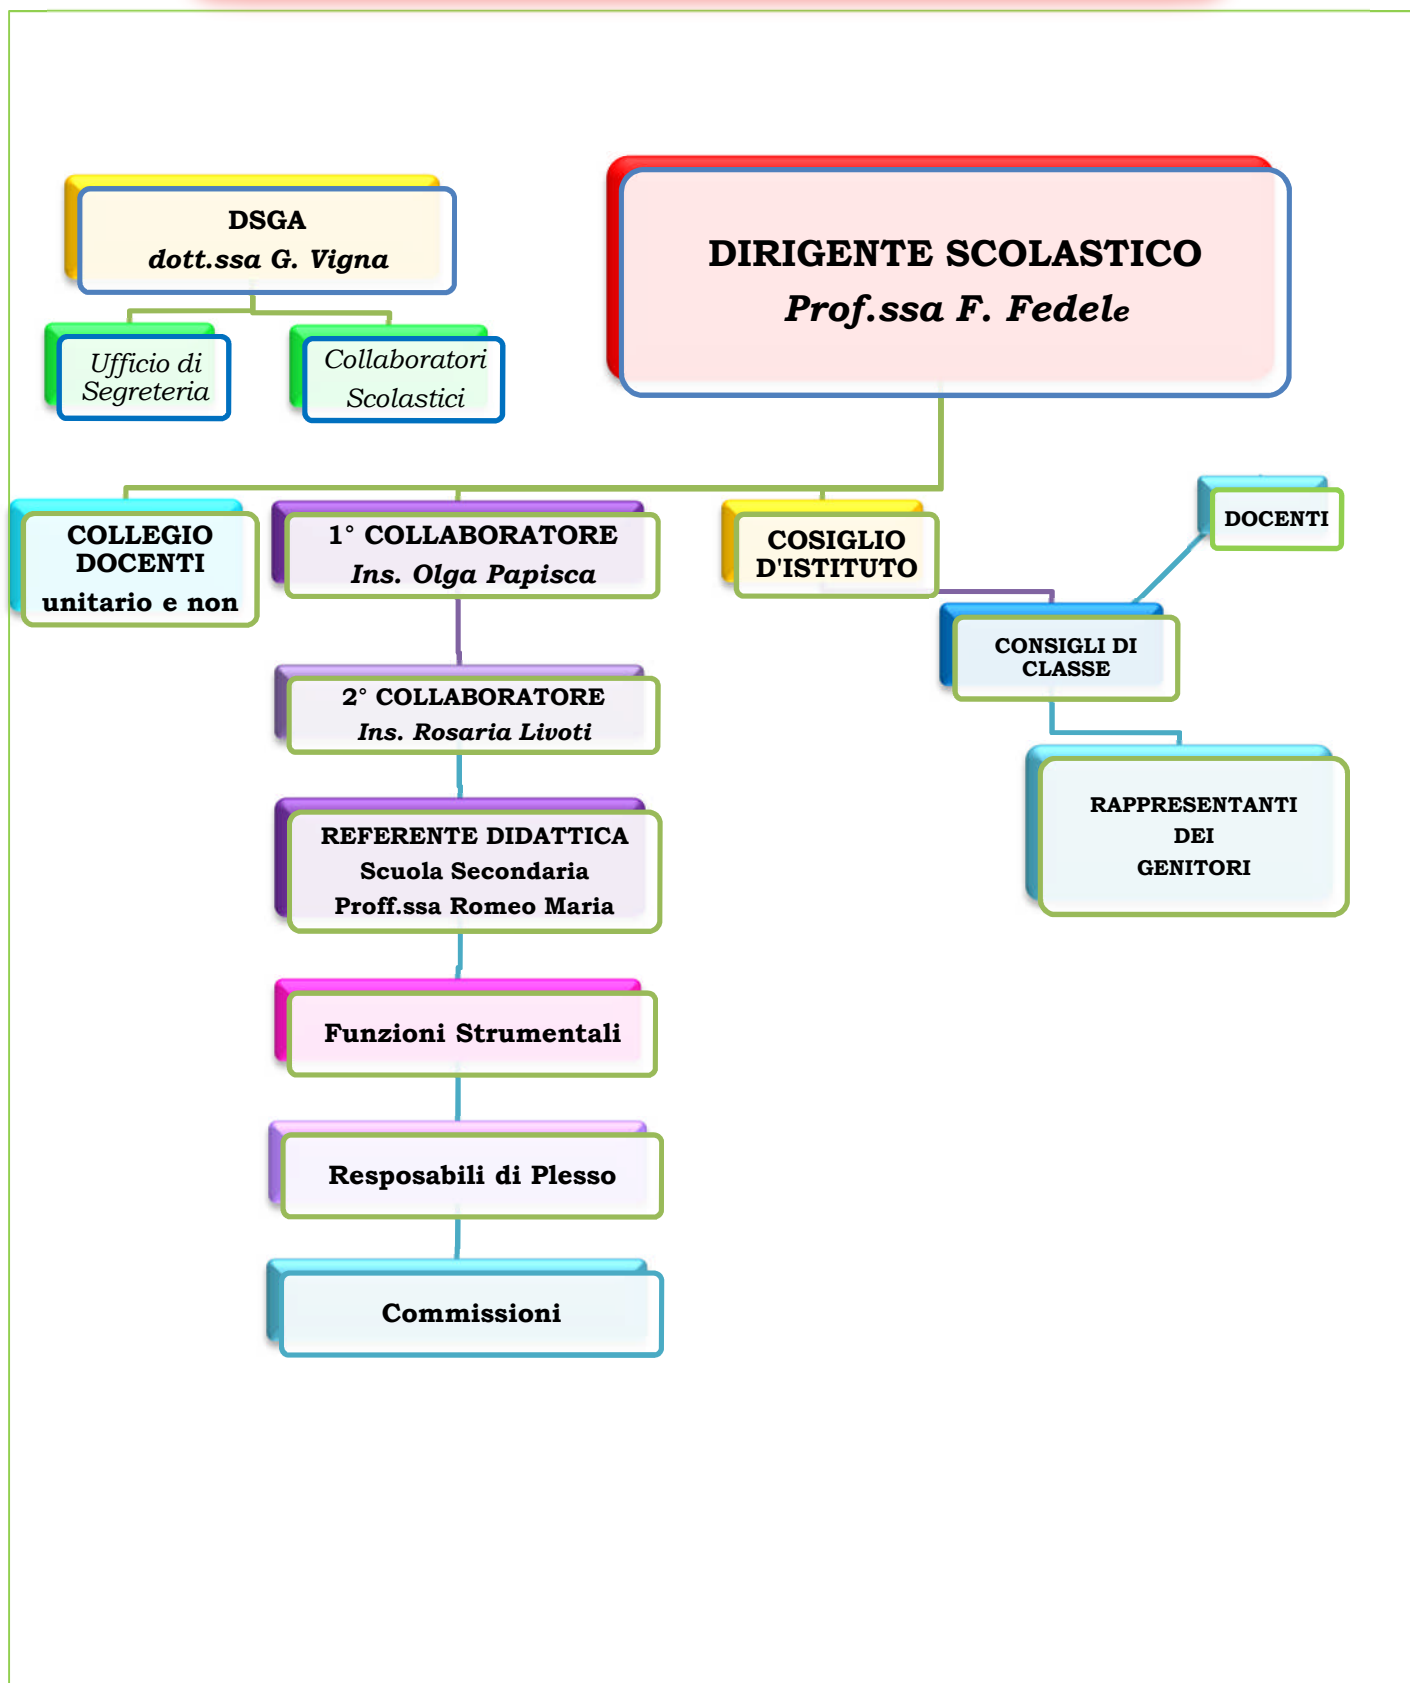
DSGA
dott.ssa G. Vigna

Ufficio di Segreteria

Collaboratori Scolastici

DIRIGENTE SCOLASTICO
Prof.ssa F. Fedele

COLLEGIO DOCENTI
unitario e non

1° COLLABORATORE
Ins. Olga Papisca

COSIGLIO D'ISTITUTO

DOCENTI

CONSIGLI DI CLASSE

2° COLLABORATORE
Ins. Rosaria Livoti

RAPPRESENTANTI DEI GENITORI

REFERENTE DIDATTICA
Scuola Secondaria
Proff.ssa Romeo Maria

Funzioni Strumentali

Resposabili di Plesso

Commissioni